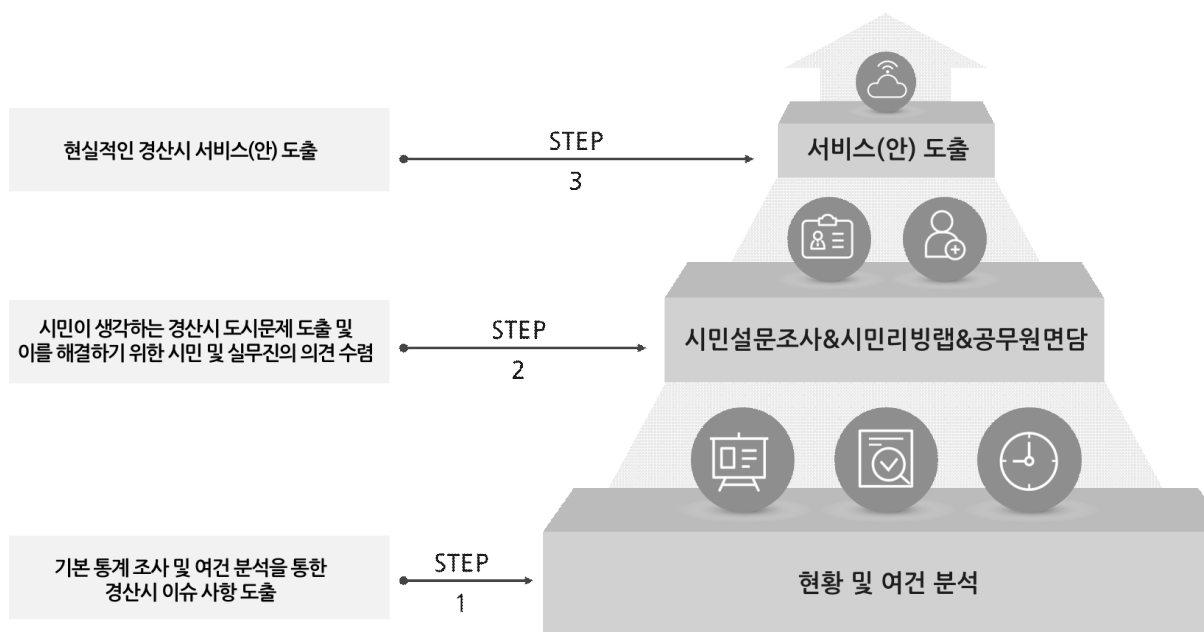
현실적인 경산시 서비스(안) 도출

STEP
3

서비스(안) 도출

시민이 생각하는 경산시 도시문제 도출 및 이를 해결하기 위한 시민 및 실무진의 의견 수렴

STEP
2

시민설문조사&시민리빙랩&공무원면담

기본 통계 조사 및 여건 분석을 통한 경산시 이슈 사항 도출

STEP
1

현황 및 여건 분석